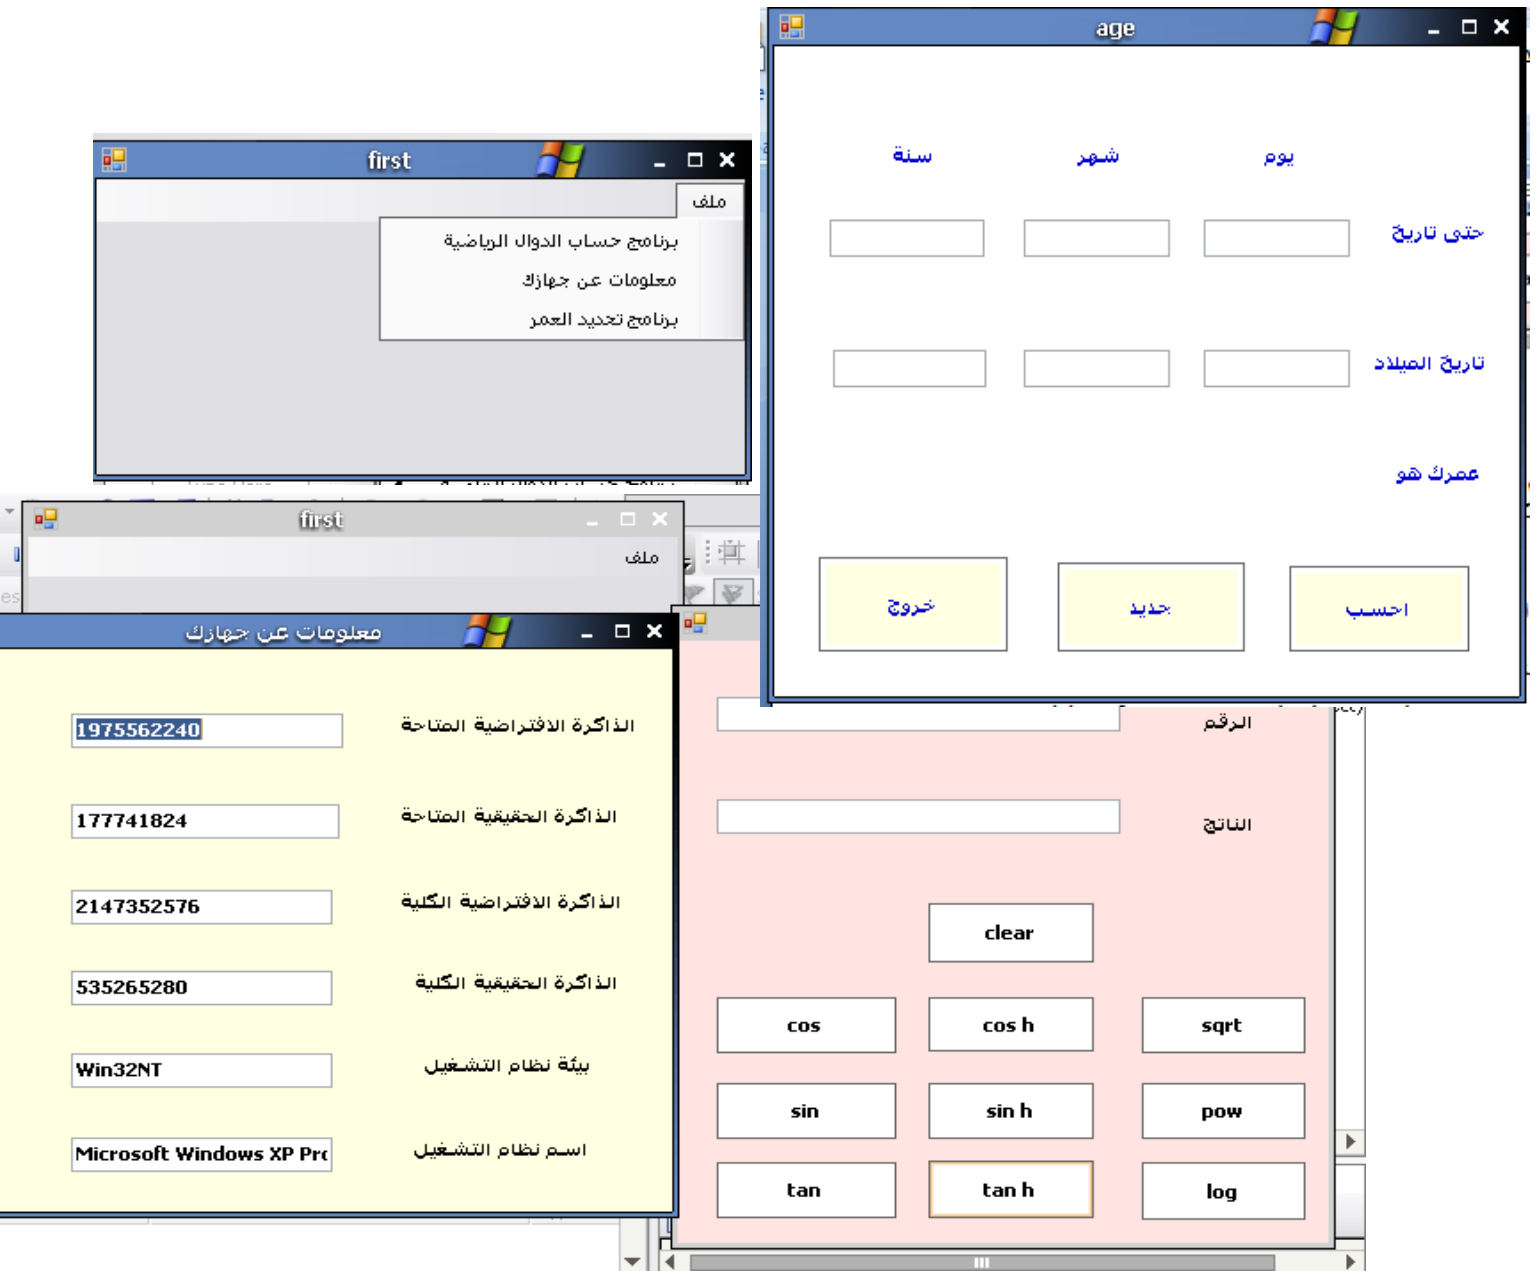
first
ملف
برنامج حساب الدوال الرياضية
معلومات عن جهازك
برنامج تحديد العمر

age
يوم
شهر
سنة
حتى تاريخ
تاريخ الميلاد
عمرك هو
احسب
جديد
خروج

first
ملف

معلومات عن جهازك
الذاكرة الافتراضية المتاحة
1975562240
الذاكرة الحقيقية المتاحة
177741824
الذاكرة الافتراضية الكلية
2147352576
الذاكرة الحقيقية الكلية
535265280
بيئة نظام التشغيل
Win32NT
اسم نظام التشغيل
Microsoft Windows XP Pr

الرقم
الناتج
clear
cos
cos h
sqrt
sin
sin h
pow
tan
tan h
log